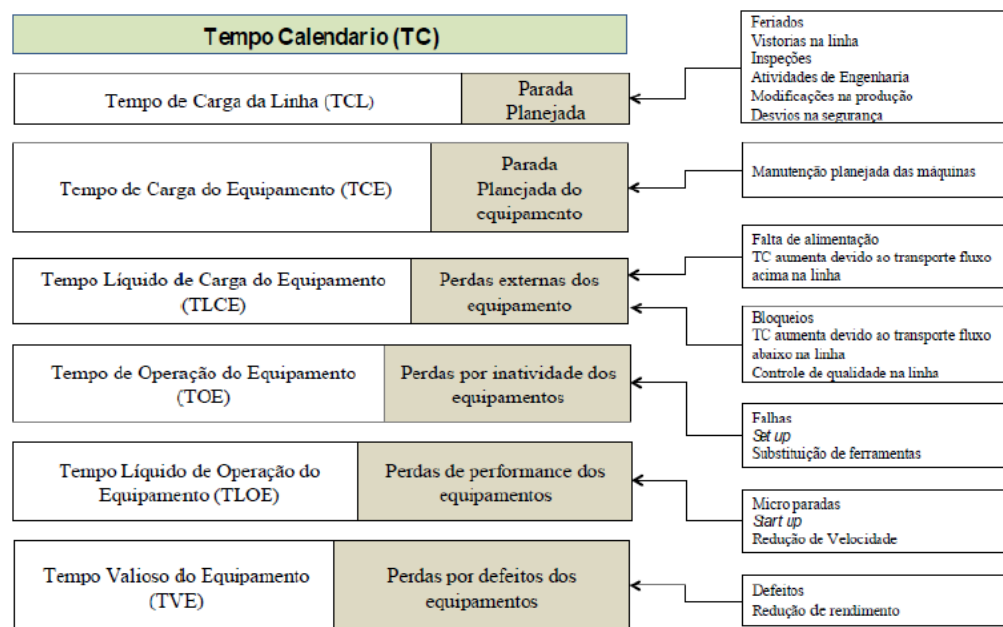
Tempo Calendario (TC)

Tempo de Carga da Linha (TCL)

Parada Planejada

Feriados
Vistorias na linha
Inspeções
Atividades de Engenharia
Modificações na produção
Desvios na segurança

Tempo de Carga do Equipamento (TCE)

Parada Planejada do equipamento

Manutenção planejada das máquinas

Tempo Líquido de Carga do Equipamento (TLCE)

Perdas externas dos equipamento

Falta de alimentação
TC aumenta devido ao transporte fluxo acima na linha

Bloqueios
TC aumenta devido ao transporte fluxo abaixo na linha
Controle de qualidade na linha

Tempo de Operação do Equipamento (TOE)

Perdas por inatividade dos equipamentos

Falhas
Set up
Substituição de ferramentas

Tempo Líquido de Operação do Equipamento (TLOE)

Perdas de performance dos equipamentos

Micro paradas
Start up
Redução de Velocidade

Tempo Valioso do Equipamento (TVE)

Perdas por defeitos dos equipamentos

Defeitos
Redução de rendimento